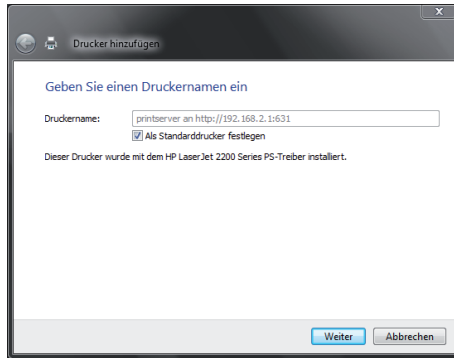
Drucker hinzufügen

Geben Sie einen Druckernamen ein

Druckername: printserver an http://192.168.2.1:631

Als Standarddrucker festlegen

Dieser Drucker wurde mit dem HP LaserJet 2200 Series PS-Treiber installiert.

Weiter Abbrechen